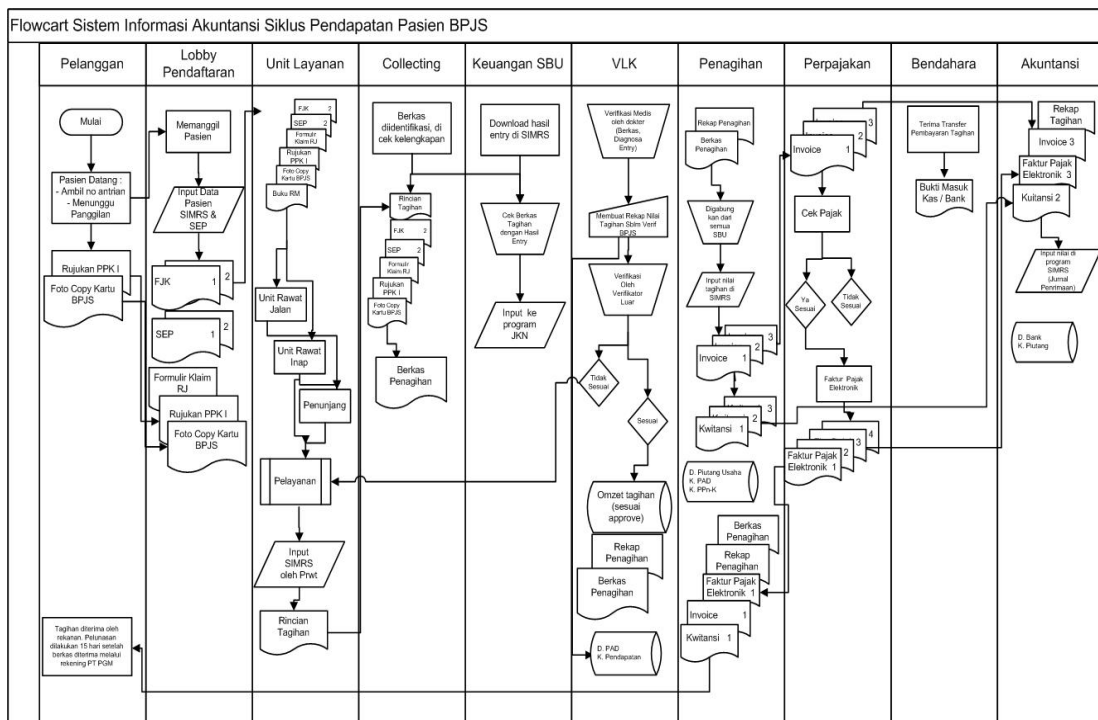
Flowcart Sistem Informasi Akuntansi Siklus Pendapatan Pasien BPJS

| Pelanggan | Lobby Pendaftaran | Unit Layanan | Collecting | Keuangan SBU | VLK | Penagihan | Perpajakan | Bendahara | Akuntansi |
|---|---|---|---|---|---|---|---|---|---|

Mulai

Pasien Datang : - Ambil no antrian - Menunggu Panggilan

Rujukan PPK I

Foto Copy Kartu BPJS

Tagihan diterima oleh rekanan. Pelunasan dilakukan 15 hari setelah berkas diterima melalui rekening PT PGM

Memanggil Pasien

Input Data Pasien SIMRS & SEP

FJK 1 2

SEP 1 2

Formulir Klaim RJ

Rujukan PPK I

Foto Copy Kartu BPJS

FJK 2

SEP 2

Formulir Klaim RJ

Rujukan PPK I

Foto Copy Kartu BPJS

Buku RM

Unit Rawat Jalan

Unit Rawat Inap

Penunjang

Pelayanan

Input SIMRS oleh Prwt

Rincian Tagihan

Berkas diidentifikasi, di cek kelengkapan

Rincian Tagihan

FJK 2

SEP 2

Formulir Klaim RJ

Rujukan PPK I

Foto Copy Kartu BPJS

Berkas Penagihan

Download hasil entry di SIMRS

Cek Berkas Tagihan dengan Hasil Entry

Input ke program JKN

Verifikasi Medis oleh dokter (Berkas, Diagnosa Entry)

Membuat Rekap Nilai Tagihan Sblm Verif BPJS

Verifikasi Oleh Verifikator Luar

Tidak Sesuai

Sesuai

Omzet tagihan (sesuai approve)

Rekap Penagihan

Berkas Penagihan

D. PAD
K. Pendapatan

Rekap Penagihan

Berkas Penagihan

Digabung kan dari semua SBU

Input nilai tagihan di SIMRS

Invoice 1 2 3

Kwitansi 1 2 3

D. Piutang Usaha
K. PAD
K. PPn-K

Berkas Penagihan

Rekap Penagihan

Faktur Pajak Elektronik 1

Invoice 1

Kwitansi 1

Invoice 1 2 3

Cek Pajak

Ya Sesuai

Tidak Sesuai

Faktur Pajak Elektronik

Faktur Pajak Elektronik 1 2 3 4

Terima Transfer Pembayaran Tagihan

Bukti Masuk Kas / Bank

Rekap Tagihan

Invoice 3

Faktur Pajak Elektronik 3

Kuitansi 2

Input nilai di program SIMRS (Jurnal Penerimaan)

D. Bank
K. Piutang